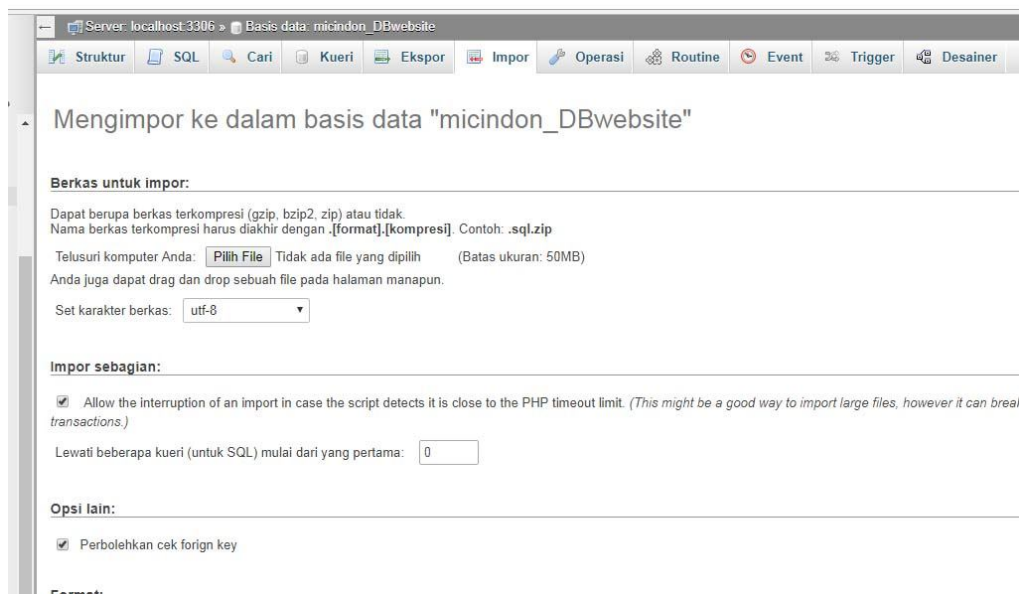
Server: localhost:3306 » Basis data: micindon_DBwebsite

Struktur SQL Cari Kueri Ekspor Impor Operasi Routine Event Trigger Desainer

Mengimpor ke dalam basis data "micindon_DBwebsite"

Berkas untuk impor:

Dapat berupa berkas terkompresi (gzip, bzip2, zip) atau tidak.
Nama berkas terkompresi harus diakhir dengan .[format].[kompresi]. Contoh: .sql.zip

Telusuri komputer Anda: Pilih File Tidak ada file yang dipilih (Batas ukuran: 50MB)

Anda juga dapat drag dan drop sebuah file pada halaman manapun.

Set karakter berkas: utf-8

Impor sebagian:

Allow the interruption of an import in case the script detects it is close to the PHP timeout limit. (This might be a good way to import large files, however it can breal transactions.)

Lewati beberapa kueri (untuk SQL) mulai dari yang pertama: 0

Opsi lain:

Perbolehkan cek forign key

Format: